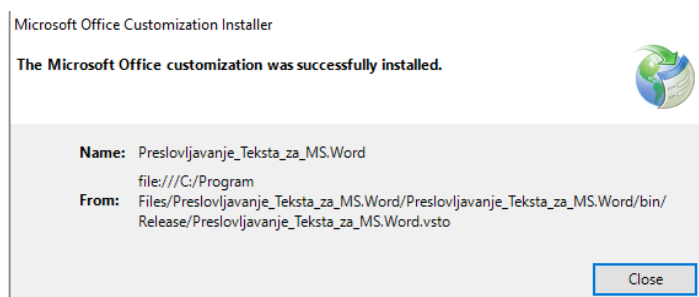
Microsoft Office Customization Installer

The Microsoft Office customization was successfully installed.

Name: Preslovljavanje_Teksta_za_MS.Word

From: file:///C:/Program Files/Preslovljavanje_Teksta_za_MS.Word/Preslovljavanje_Teksta_za_MS.Word/bin/Release/Preslovljavanje_Teksta_za_MS.Word.vsto

Close